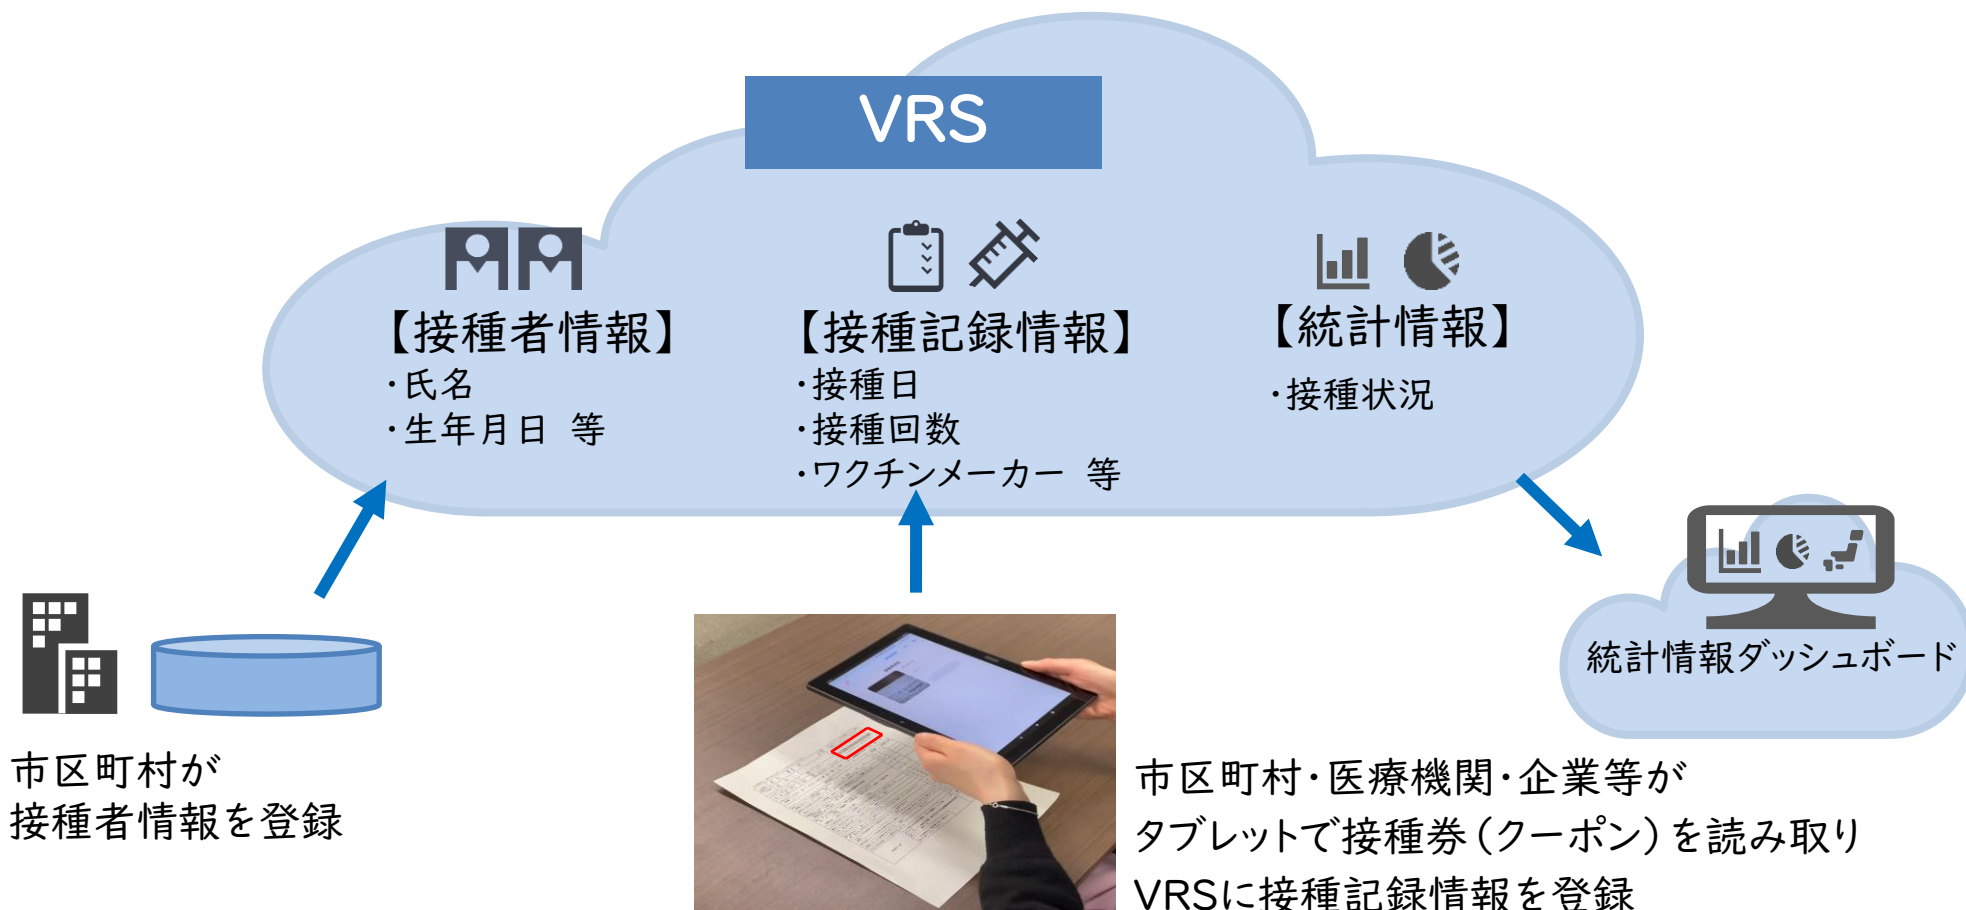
VRS

【接種者情報】
・氏名
・生年月日　等

【接種記録情報】
・接種日
・接種回数
・ワクチンメーカー　等

【統計情報】
・接種状況

統計情報ダッシュボード

市区町村が
接種者情報を登録

市区町村・医療機関・企業等が
タブレットで接種券（クーポン）を読み取り
VRSに接種記録情報を登録